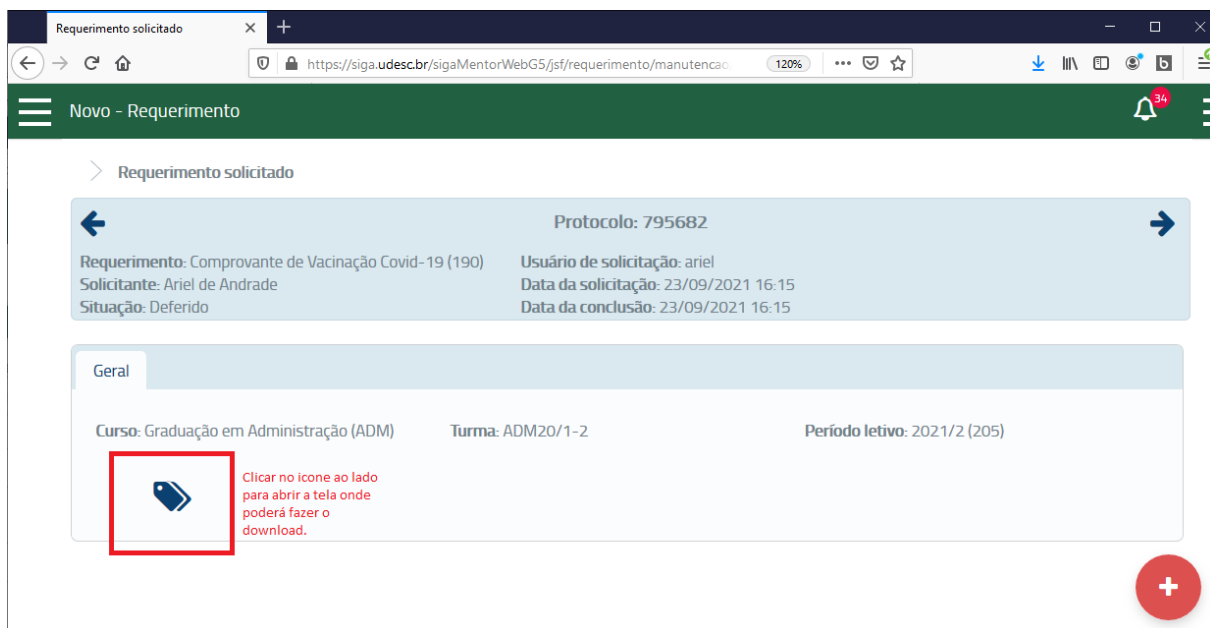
Requerimento solicitado ×

https://siga.udesc.br/sigaMentorWebG5/jsf/requerimento/manutencao

120%

Novo - Requerimento

34

Requerimento solicitado

Protocolo: 795682

Requerimento: Comprovante de Vacinação Covid-19 (190)
Solicitante: Ariel de Andrade
Situação: Deferido

Usuário de solicitação: ariel
Data da solicitação: 23/09/2021 16:15
Data da conclusão: 23/09/2021 16:15

Geral

Curso: Graduação em Administração (ADM)

Turma: ADM20/1-2

Período letivo: 2021/2 (205)

Clicar no icone ao lado para abrir a tela onde poderá fazer o download.